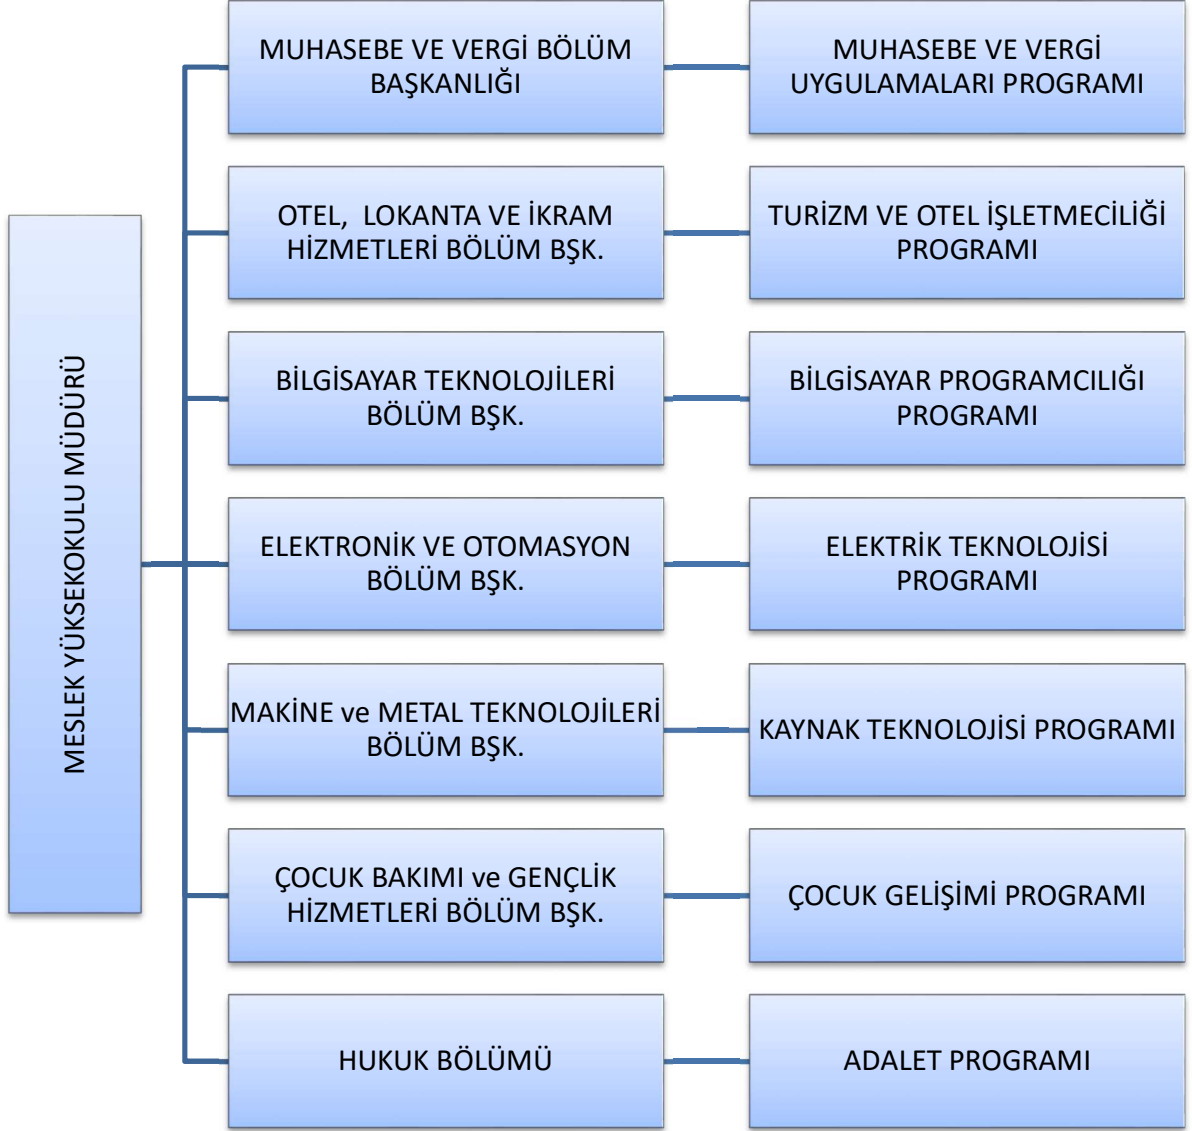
MESLEK YÜKSEKOKULU MÜDÜRÜ

MUHASEBE VE VERGİ BÖLÜM BAŞKANLIĞI

MUHASEBE VE VERGİ UYGULAMALARI PROGRAMI

OTEL, LOKANTA VE İKRAM HİZMETLERİ BÖLÜM BŞK.

TURİZM VE OTEL İŞLETMECİLİĞİ PROGRAMI

BİLGİSAYAR TEKNOLOJİLERİ BÖLÜM BŞK.

BİLGİSAYAR PROGRAMCILIĞI PROGRAMI

ELEKTRONİK VE OTOMASYON BÖLÜM BŞK.

ELEKTRİK TEKNOLOJİSİ PROGRAMI

MAKİNE ve METAL TEKNOLOJİLERİ BÖLÜM BŞK.

KAYNAK TEKNOLOJİSİ PROGRAMI

ÇOCUK BAKIMI ve GENÇLİK HİZMETLERİ BÖLÜM BŞK.

ÇOCUK GELİŞİMİ PROGRAMI

HUKUK BÖLÜMÜ

ADALET PROGRAMI